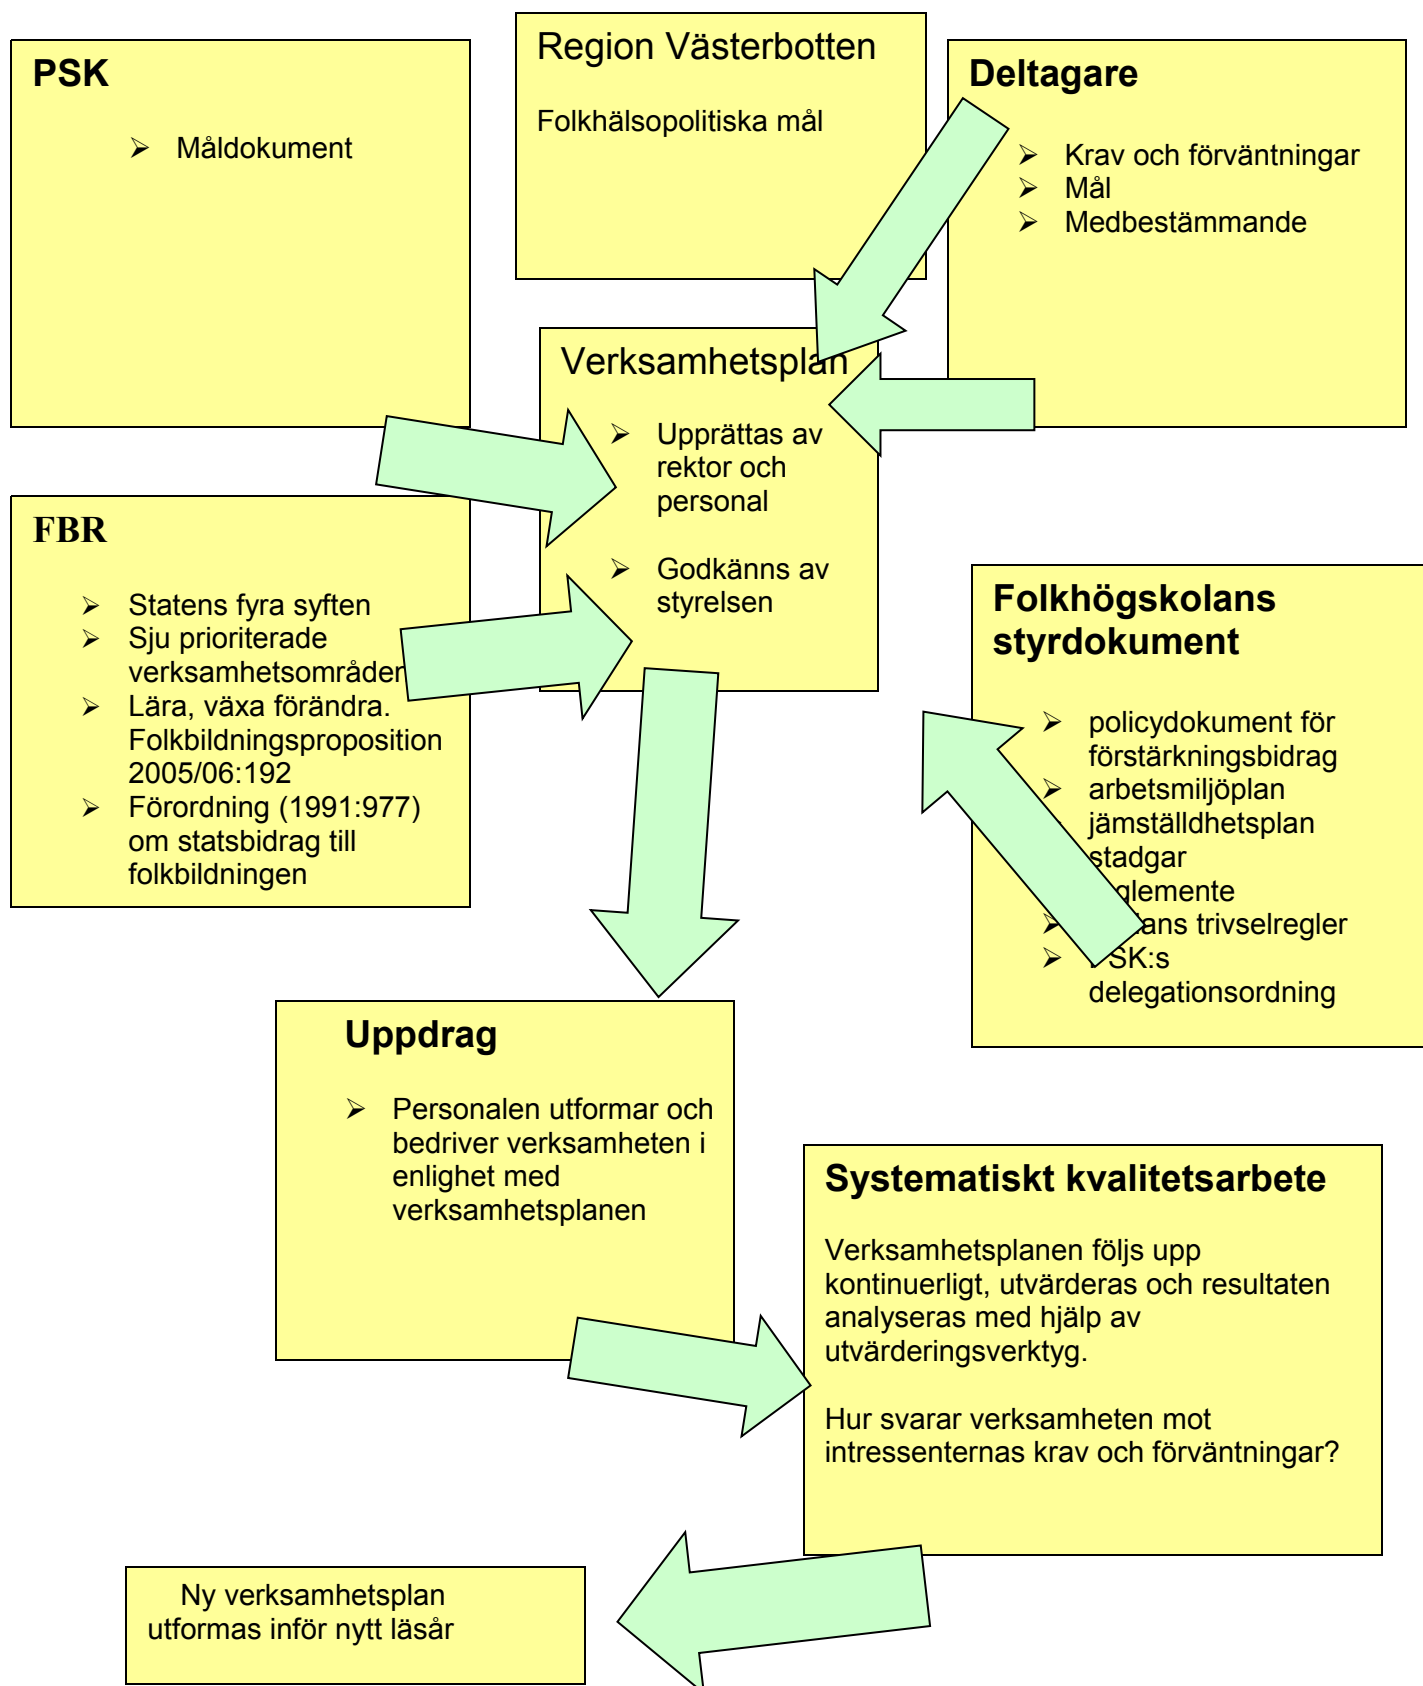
PSK

- Måldokument

Region Västerbotten

Folkhälsopolitiska mål

Deltagare

- Krav och förväntningar
- Mål
- Medbestämmande

Verksamhetsplan

- Upprättas av rektor och personal
- Godkänns av styrelsen

FBR

- Statens fyra syften
- Sju prioriterade verksamhetsområden
- Lära, växa förändra. Folkbildningsproposition 2005/06:192
- Förordning (1991:977) om statsbidrag till folkbildningen

Folkhögskolans styrdokument

- policydokument för förstärkningsbidrag
- arbetsmiljöplan
- jämställdhetsplan
- stadgar
- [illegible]glemente
- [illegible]ans trivselregler
- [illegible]SK:s delegationsordning

Uppdrag

- Personalen utformar och bedriver verksamheten i enlighet med verksamhetsplanen

Systematiskt kvalitetsarbete

Verksamhetsplanen följs upp kontinuerligt, utvärderas och resultaten analyseras med hjälp av utvärderingsverktyg.

Hur svarar verksamheten mot intressenternas krav och förväntningar?

Ny verksamhetsplan utformas inför nytt läsår